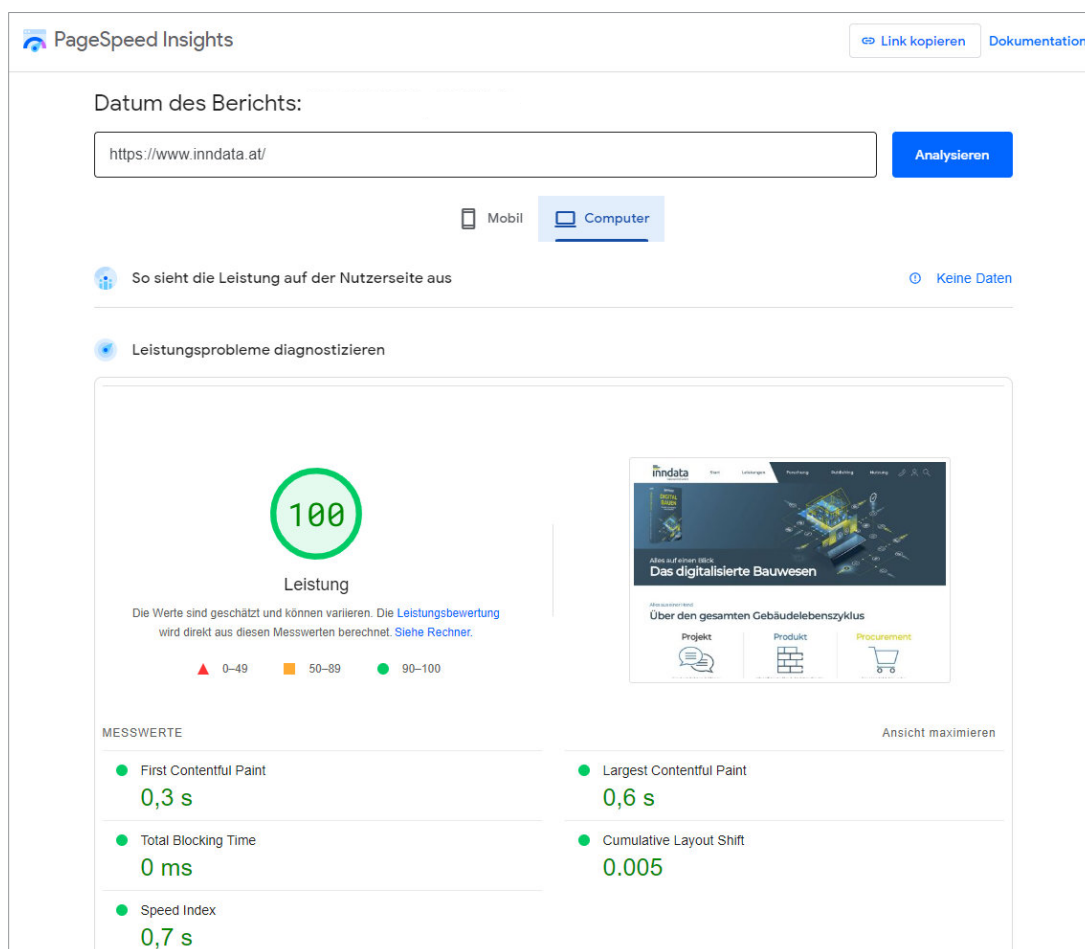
PageSpeed Insights

Link kopieren

Dokumentation

Datum des Berichts:

https://www.inndata.at/

Analysieren

Mobil

Computer

So sieht die Leistung auf der Nutzerseite aus

Keine Daten

Leistungsprobleme diagnostizieren

100

Leistung

Die Werte sind geschätzt und können variieren. Die Leistungsbewertung wird direkt aus diesen Messwerten berechnet. Siehe Rechner.

0–49

50–89

90–100

inndata

Alles auf einen Blick

Das digitalisierte Bauwesen

Über den gesamten Gebäudelebenszyklus

Projekt

Produkt

Procurement

MESSWERTE

Ansicht maximieren

First Contentful Paint

0,3 s

Largest Contentful Paint

0,6 s

Total Blocking Time

0 ms

Cumulative Layout Shift

0.005

Speed Index

0,7 s